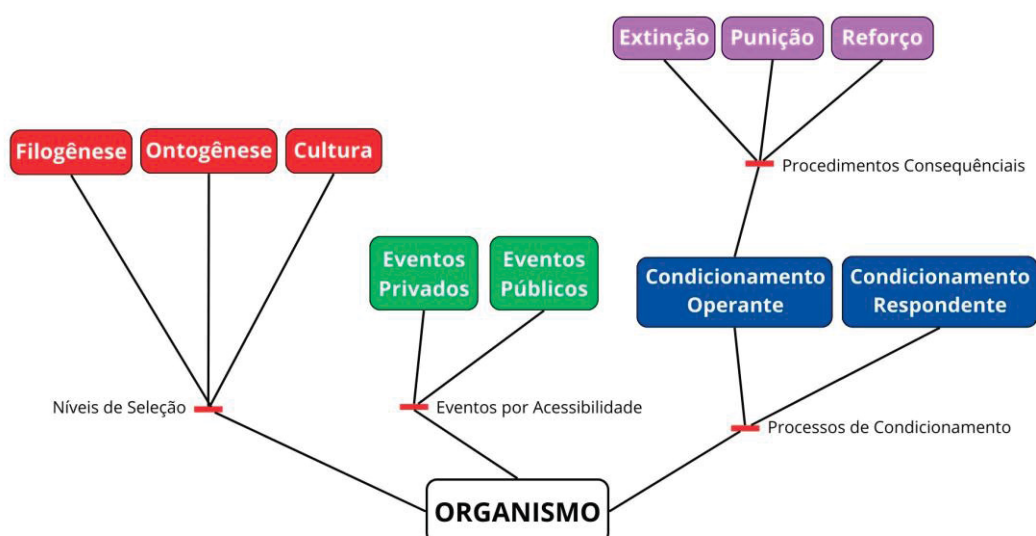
Extinção
Punição
Reforço
Procedimentos Consequênciais

Filogênese
Ontogênese
Cultura

Eventos Privados
Eventos Públicos

Condicionamento Operante
Condicionamento Respondente

Níveis de Seleção
Eventos por Acessibilidade
Processos de Condicionamento

ORGANISMO